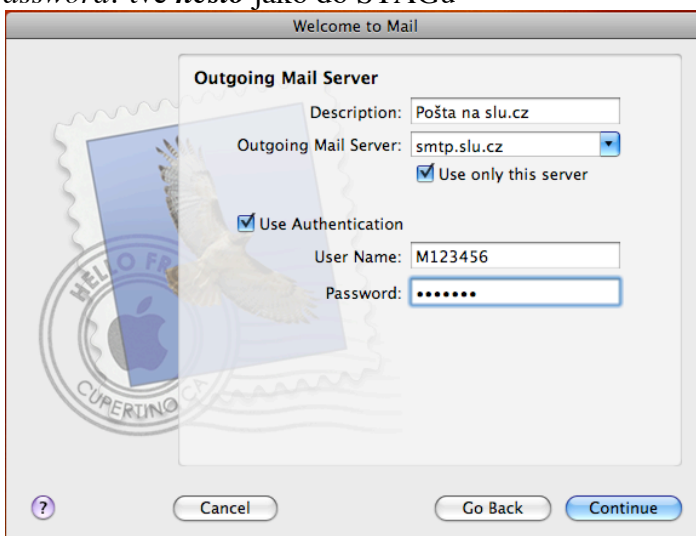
assword: své heslo jako do STAGu

Welcome to Mail

Outgoing Mail Server

Description: Pošta na slu.cz

Outgoing Mail Server: smtp.slu.cz

Use only this server

Use Authentication

User Name: M123456

Password: •••••••

HELLO FR

CUPERTINO CA

?

Cancel

Go Back

Continue